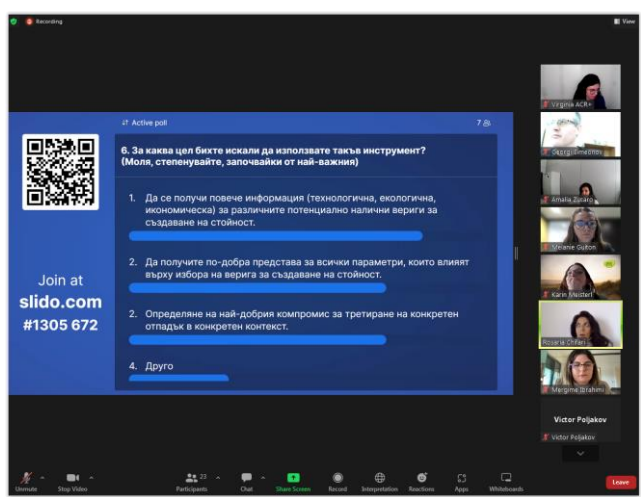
Recording

View

Active poll

7

6. За каква цел бихте искали да използвате такъв инструмент? (Моля, степенувайте, започвайки от най-важния)

1. Да се получи повече информация (технологична, екологична, икономическа) за различните потенциално налични вериги за създаване на стойност.

2. Да получите по-добра представа за всички параметри, които влияят върху избора на верига за създаване на стойност.

2. Определяне на най-добрия компромис за третиране на конкретен отпадък в конкретен контекст.

4. Друго

Join at
slido.com
#1305 672

Virginia ACR+

Georgi Dimitrov

Amalia Ziraro

Melanie Guiton

Karin Meisterl

Rosaria Chifari

Mergime Ibrahimi

Victor Poljakov

Victor Poljakov

Unmute

Stop Video

Participants

23

Chat

Share Screen

Record

Interpretation

Reactions

Apps

Whiteboards

Leave